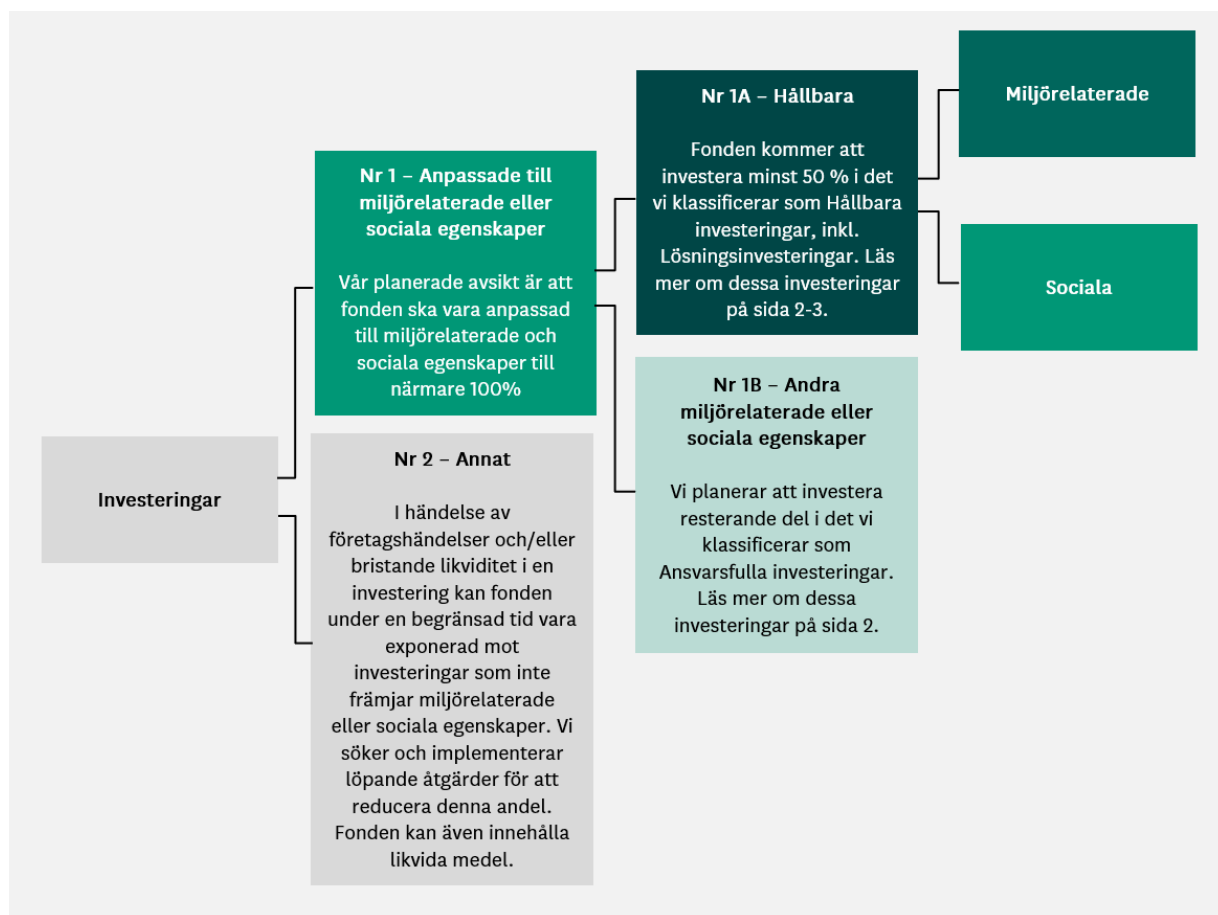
Investeringar

Nr 1 – Anpassade till miljörelaterade eller sociala egenskaper

Vår planerade avsikt är att fonden ska vara anpassad till miljörelaterade och sociala egenskaper till närmare 100%

Nr 2 – Annat

I händelse av företagshändelser och/eller bristande likviditet i en investering kan fonden under en begränsad tid vara exponerad mot investeringar som inte främjar miljörelaterade eller sociala egenskaper. Vi söker och implementerar löpande åtgärder för att reducera denna andel. Fonden kan även innehålla likvida medel.

Nr 1A – Hållbara

Fonden kommer att investera minst 50 % i det vi klassificerar som Hållbara investeringar, inkl. Lösningsinvesteringar. Läs mer om dessa investeringar på sida 2-3.

Nr 1B – Andra miljörelaterade eller sociala egenskaper

Vi planerar att investera resterande del i det vi klassificerar som Ansvarsfulla investeringar. Läs mer om dessa investeringar på sida 2.

Miljörelaterade

Sociala